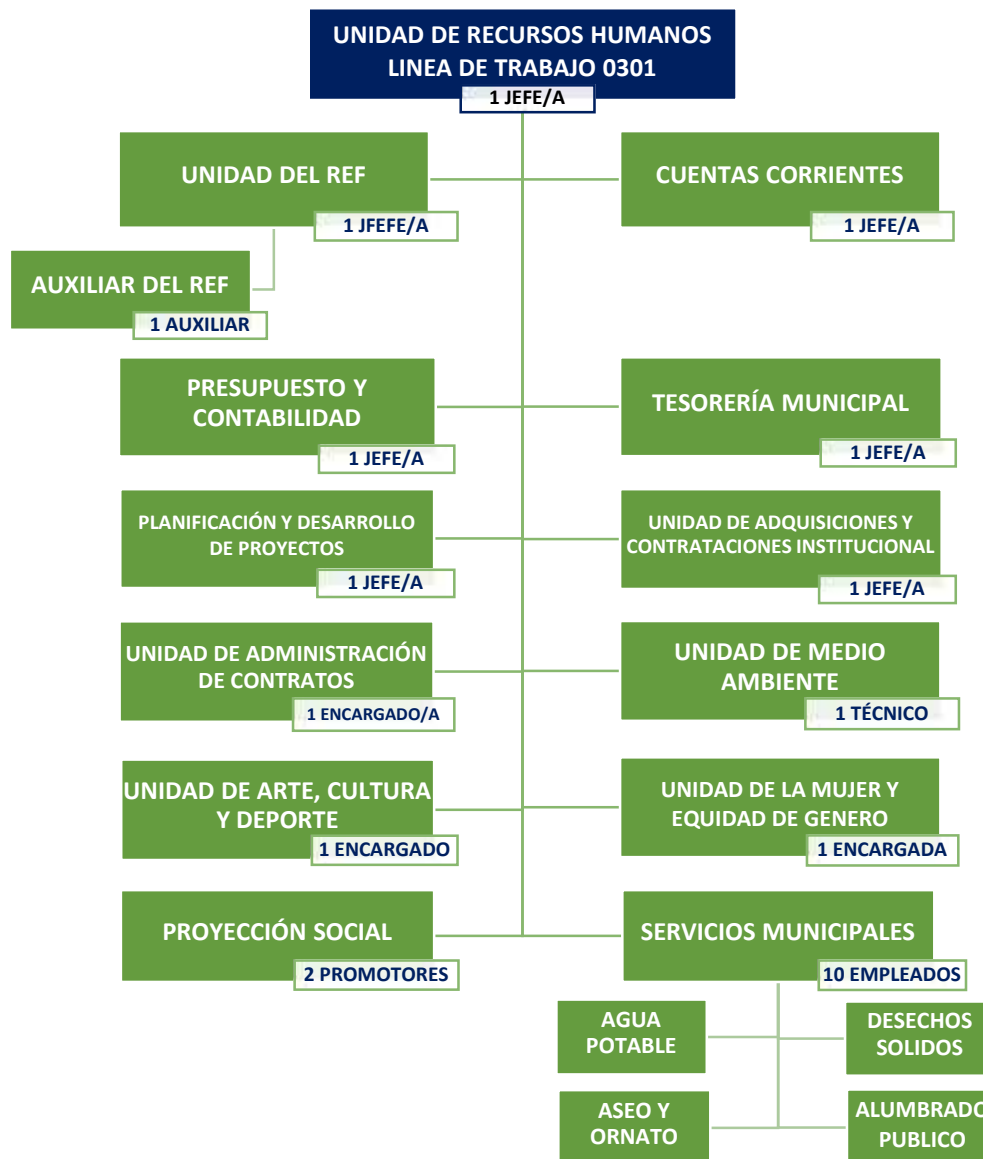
UNIDAD DE RECURSOS HUMANOS
LINEA DE TRABAJO 0301
1 JEFE/A

UNIDAD DEL REF
1 JFEFE/A

CUENTAS CORRIENTES
1 JEFE/A

AUXILIAR DEL REF
1 AUXILIAR

PRESUPUESTO Y CONTABILIDAD
1 JEFE/A

TESORERÍA MUNICIPAL
1 JEFE/A

PLANIFICACIÓN Y DESARROLLO DE PROYECTOS
1 JEFE/A

UNIDAD DE ADQUISICIONES Y CONTRATACIONES INSTITUCIONAL
1 JEFE/A

UNIDAD DE ADMINISTRACIÓN DE CONTRATOS
1 ENCARGADO/A

UNIDAD DE MEDIO AMBIENTE
1 TÉCNICO

UNIDAD DE ARTE, CULTURA Y DEPORTE
1 ENCARGADO

UNIDAD DE LA MUJER Y EQUIDAD DE GENERO
1 ENCARGADA

PROYECCIÓN SOCIAL
2 PROMOTORES

SERVICIOS MUNICIPALES
10 EMPLEADOS

AGUA POTABLE

DESECHOS SOLIDOS

ASEO Y ORNATO

ALUMBRADO PUBLICO